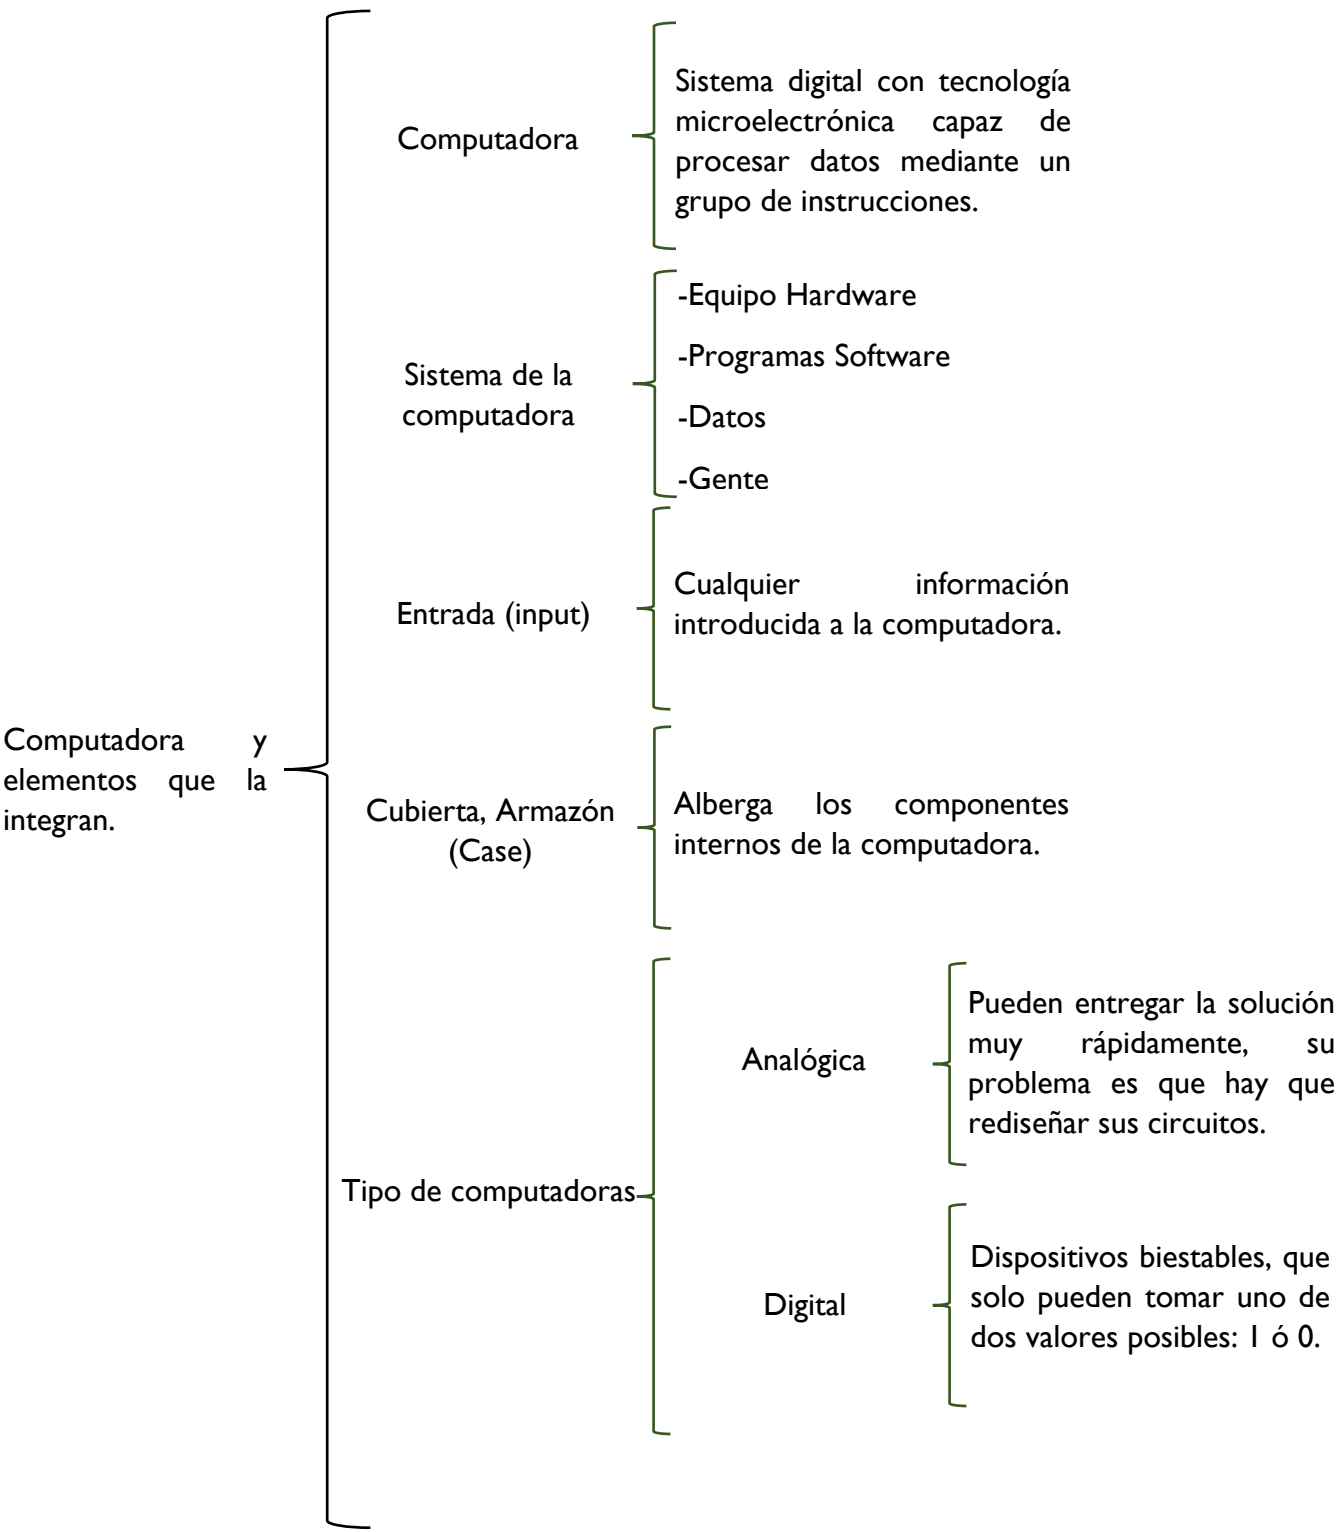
Computadora y elementos que la integran.

Computadora

Sistema digital con tecnología microelectrónica capaz de procesar datos mediante un grupo de instrucciones.

Sistema de la computadora

-Equipo Hardware

-Programas Software

-Datos

-Gente

Entrada (input)

Cualquier información introducida a la computadora.

Cubierta, Armazón (Case)

Alberga los componentes internos de la computadora.

Tipo de computadoras

Analógica

Pueden entregar la solución muy rápidamente, su problema es que hay que rediseñar sus circuitos.

Digital

Dispositivos biestables, que solo pueden tomar uno de dos valores posibles: 1 ó 0.